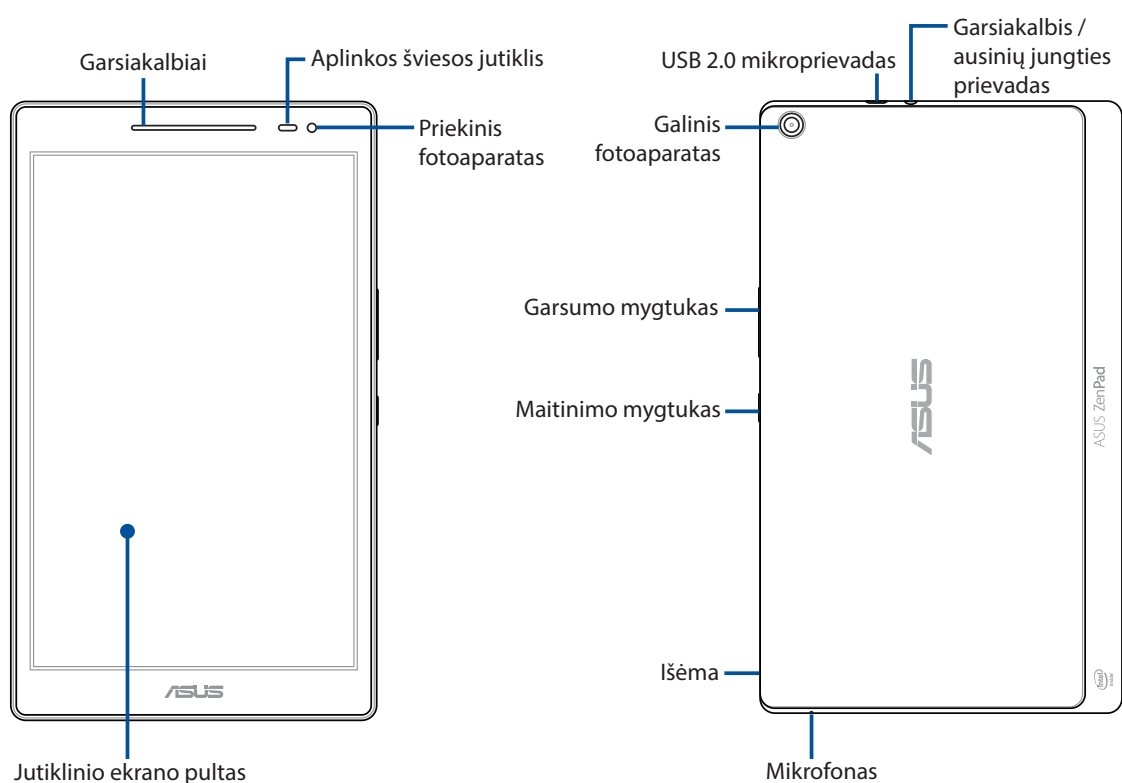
Garsiakalbiai

Aplinkos šviesos jutiklis

Priekinis fotoaparatas

ASUS

Jutiklinio ekrano pultas

USB 2.0 mikroprievadas

Garsiakalbis / ausinių jungties prievadas

Galinis fotoaparatas

Garsumo mygtukas

Maitinimo mygtukas

ASUS

ASUS ZenPad

Išėma

intel inside

Mikrofonas